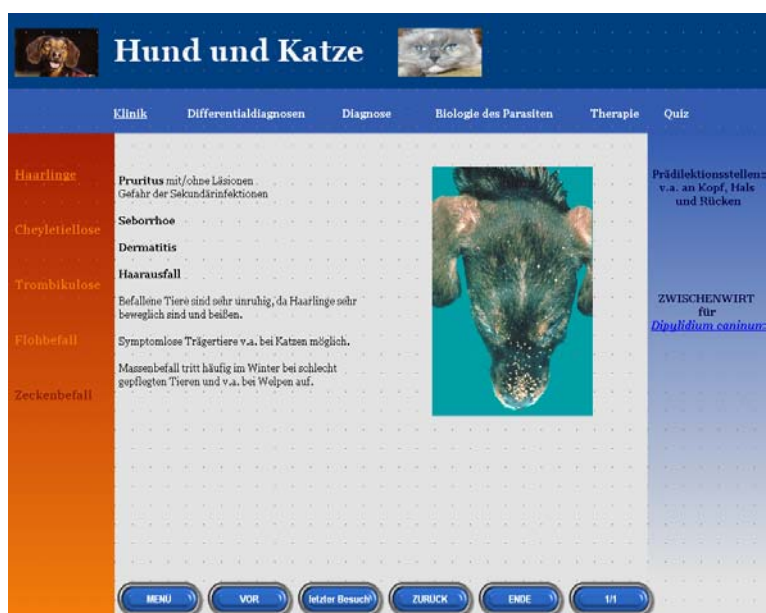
Hund und Katze

Klinik Differentialdiagnosen Diagnose Biologie des Parasiten Therapie Quiz

Haarlinge

Cheyletiellose

Trombikulose

Flohbefall

Zeckenbefall

Pruritus mit/ohne Läsionen
Gefahr der Sekundärinfektionen

Seborrhoe

Dermatitis

Haarausfall

Befallene Tiere sind sehr unruhig, da Haarlinge sehr beweglich sind und beißen.

Symptomlose Trägertiere v.a. bei Katzen möglich.

Massenbefall tritt häufig im Winter bei schlecht gepflegten Tieren und v.a. bei Welpen auf.

Prädilektionsstellen: v.a. an Kopf, Hals und Rücken

ZWISCHENWIRT für Dipylidium caninum

MENU VOR letzter Besuch ZURUCK ENDE 1/1